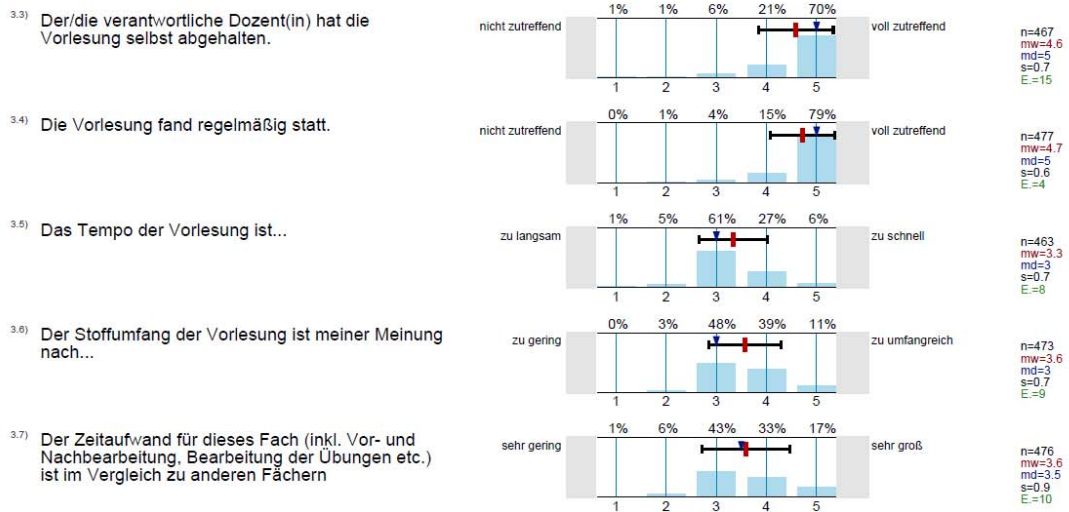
3.3) Der/die verantwortliche Dozent(in) hat die Vorlesung selbst abgehalten.

nicht zutreffend

| 1% | 1% | 6% | 21% | 70% |
|---|---|---|---|---|
| 1 | 2 | 3 | 4 | 5 |

voll zutreffend

n=467
mw=4.6
md=5
s=0.7
E.=15

3.4) Die Vorlesung fand regelmäßig statt.

nicht zutreffend

| 0% | 1% | 4% | 15% | 79% |
|---|---|---|---|---|
| 1 | 2 | 3 | 4 | 5 |

voll zutreffend

n=477
mw=4.7
md=5
s=0.6
E.=4

3.5) Das Tempo der Vorlesung ist...

zu langsam

| 1% | 5% | 61% | 27% | 6% |
|---|---|---|---|---|
| 1 | 2 | 3 | 4 | 5 |

zu schnell

n=463
mw=3.3
md=3
s=0.7
E.=8

3.6) Der Stoffumfang der Vorlesung ist meiner Meinung nach...

zu gering

| 0% | 3% | 48% | 39% | 11% |
|---|---|---|---|---|
| 1 | 2 | 3 | 4 | 5 |

zu umfangreich

n=473
mw=3.6
md=3
s=0.7
E.=9

3.7) Der Zeitaufwand für dieses Fach (inkl. Vor- und Nachbearbeitung, Bearbeitung der Übungen etc.) ist im Vergleich zu anderen Fächern

sehr gering

| 1% | 6% | 43% | 33% | 17% |
|---|---|---|---|---|
| 1 | 2 | 3 | 4 | 5 |

sehr groß

n=476
mw=3.6
md=3.5
s=0.9
E.=10